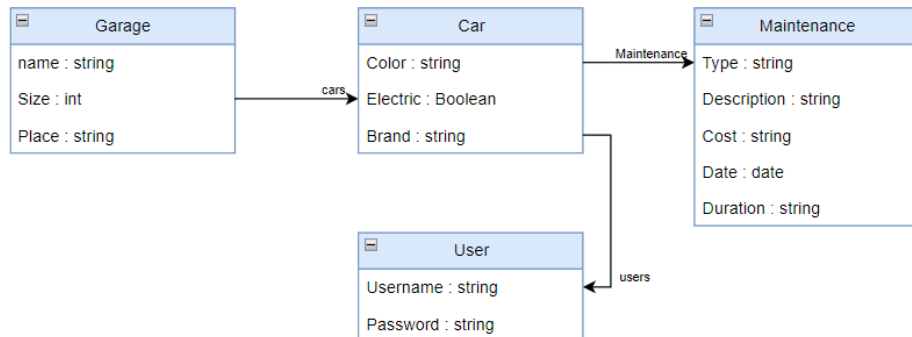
Garage

name : string

Size : int

Place : string

cars

Car

Color : string

Electric : Boolean

Brand : string

Maintenance

Maintenance

Type : string

Description : string

Cost : string

Date : date

Duration : string

users

User

Username : string

Password : string